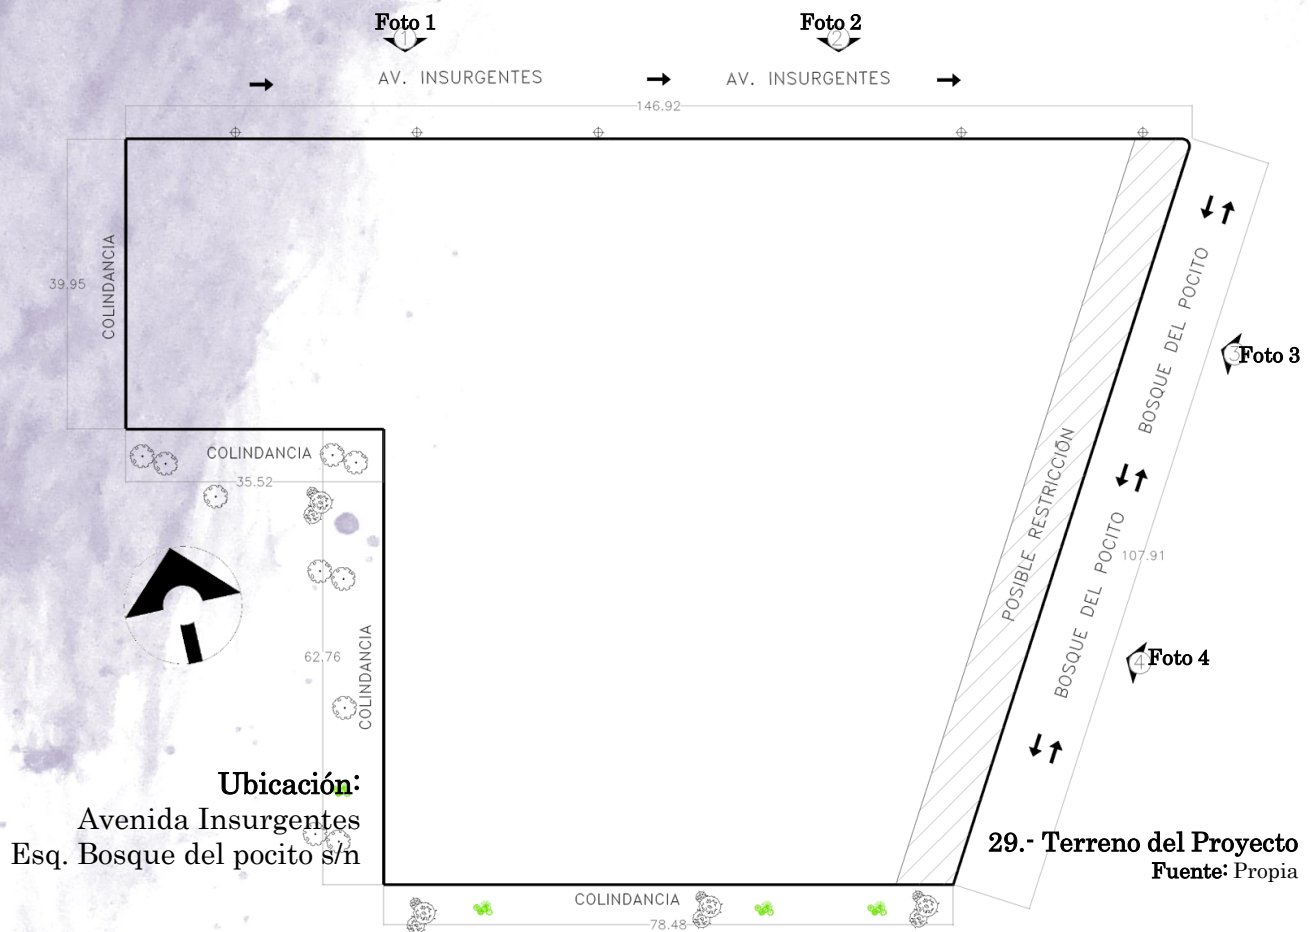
Foto 1
1
Foto 2
2

AV. INSURGENTES
AV. INSURGENTES

146.92

39.95
COLINDANCIA

COLINDANCIA
35.52

62.76
COLINDANCIA

POSIBLE RESTRICCIÓN

BOSQUE DEL POCITO
3 Foto 3
BOSQUE DEL POCITO
107.91
4 Foto 4

COLINDANCIA
78.48

Ubicación:
Avenida Insurgentes
Esq. Bosque del pocito s/n

29.- Terreno del Proyecto
Fuente: Propia